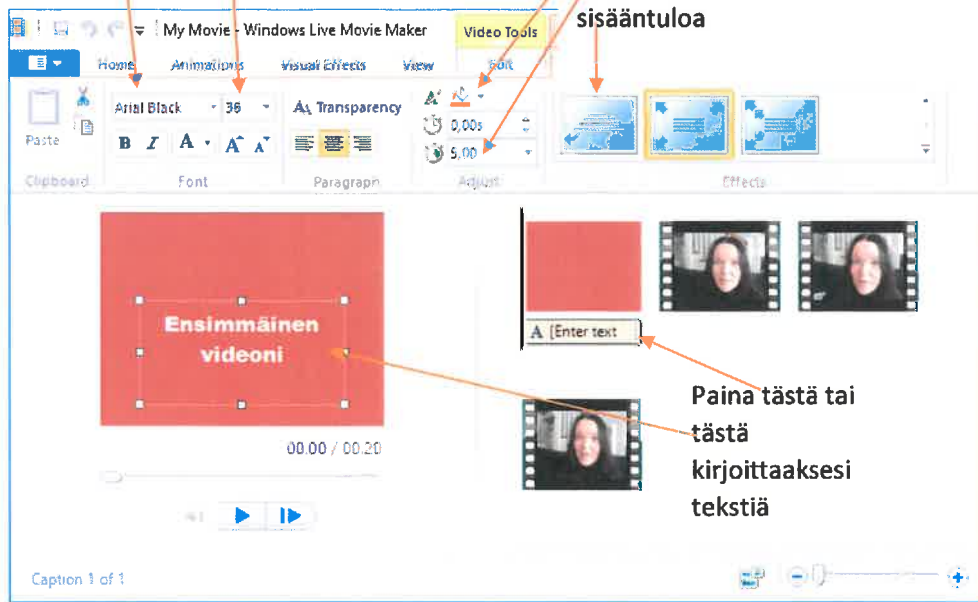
sisääntuloa

My Movie - Windows Live Movie Maker

Video Tools

Home Animations Visual Effects View Edit

Paste

Clipboard

Arial Black 36

B I A A A

Font

Transparency

Paragraph

0,00s

5,00

Adjust

Effects

Ensimmäinen videoni

A [Enter text

00.00 / 00.20

Paina tästä tai tästä kirjoittaaksesi tekstiä

Caption 1 of 1